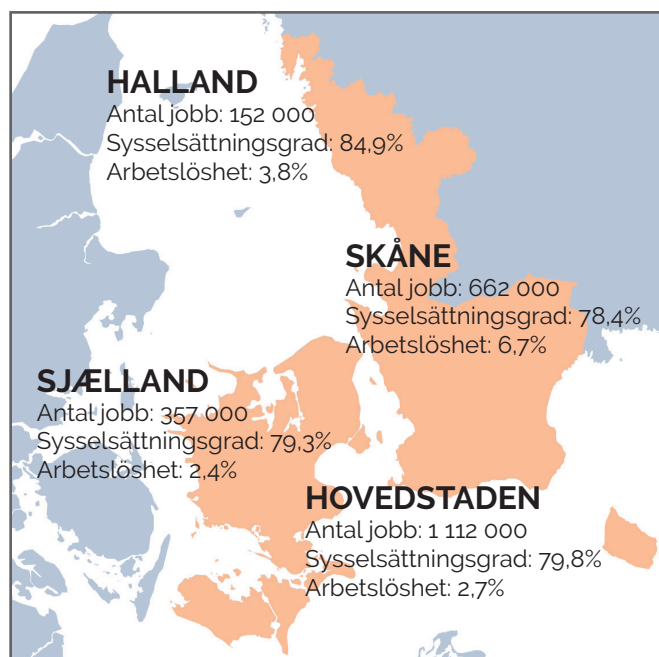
HALLAND
Antal jobb: 152 000
Sysselsättningsgrad: 84,9%
Arbetslöshet: 3,8%

SKÅNE
Antal jobb: 662 000
Sysselsättningsgrad: 78,4%
Arbetslöshet: 6,7%

SJÆLLAND
Antal jobb: 357 000
Sysselsättningsgrad: 79,3%
Arbetslöshet: 2,4%

HOVEDSTADEN
Antal jobb: 1 112 000
Sysselsättningsgrad: 79,8%
Arbetslöshet: 2,7%